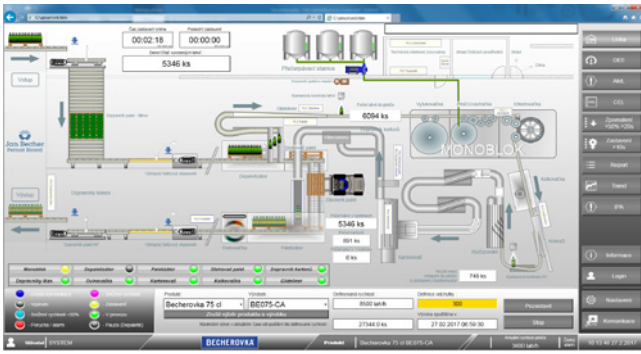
Čas zastavení online 00:02:18
Poslední zastavení 00:00:00
5346 ks
Přečerpávací stanice
Vstup
Jan Becher
Výstup
6094 ks
MONOBLOK
5346 ks
891 ks
0 ks
746 ks
Monoblok
Depaletizér
Paletizér
Etiketovací stroj
Dopravník kartonů
Zásobník lahví
Dopravník lahví
Kartonovač
Produkt
Becherovka 75 cl
Výrobek
BE075-CA
Změnit výrobek produktu a výrobku
Okamžitá rychlost
8500 ks/h
Definice zdvihnutí
300
Pozastavit
27344.0 ks
27.02.2017 08:59:30
Stop
Linka
OEE
AML
CCL
Trend
Informace
Login
Nastavení
Komunikace
SYSTEM
BECHEROVKA
Produkt
Becherovka 75 cl BE075-CA
10:13:46 27.2.2017